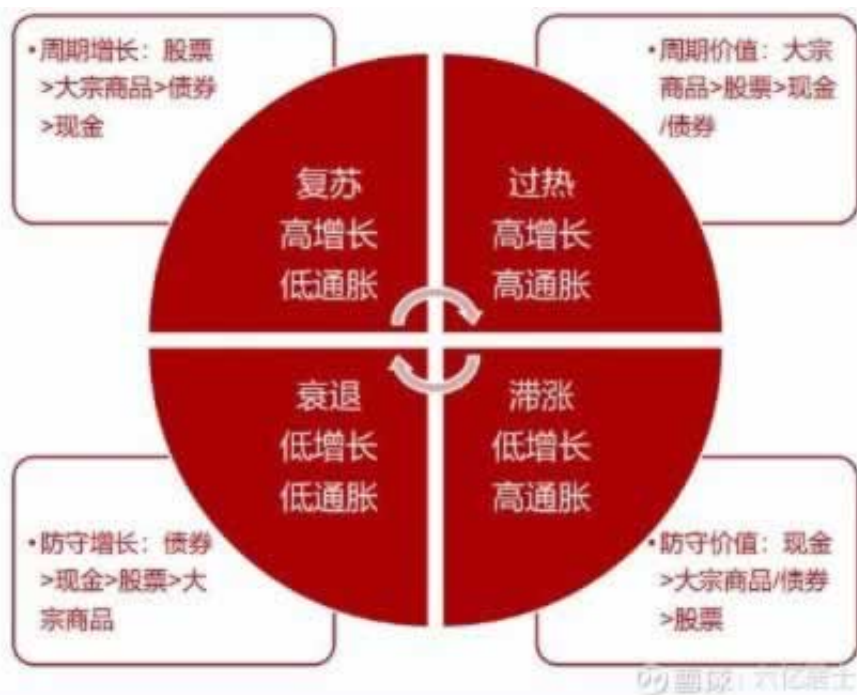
•周期增长：股票>大宗商品>债券>现金

•周期价值：大宗商品>股票>现金/债券

复苏
高增长
低通胀

过热
高增长
高通胀

衰退
低增长
低通胀

滞涨
低增长
高通胀

•防守增长：债券>现金>股票>大宗商品

•防守价值：现金>大宗商品/债券>股票

雪球 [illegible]